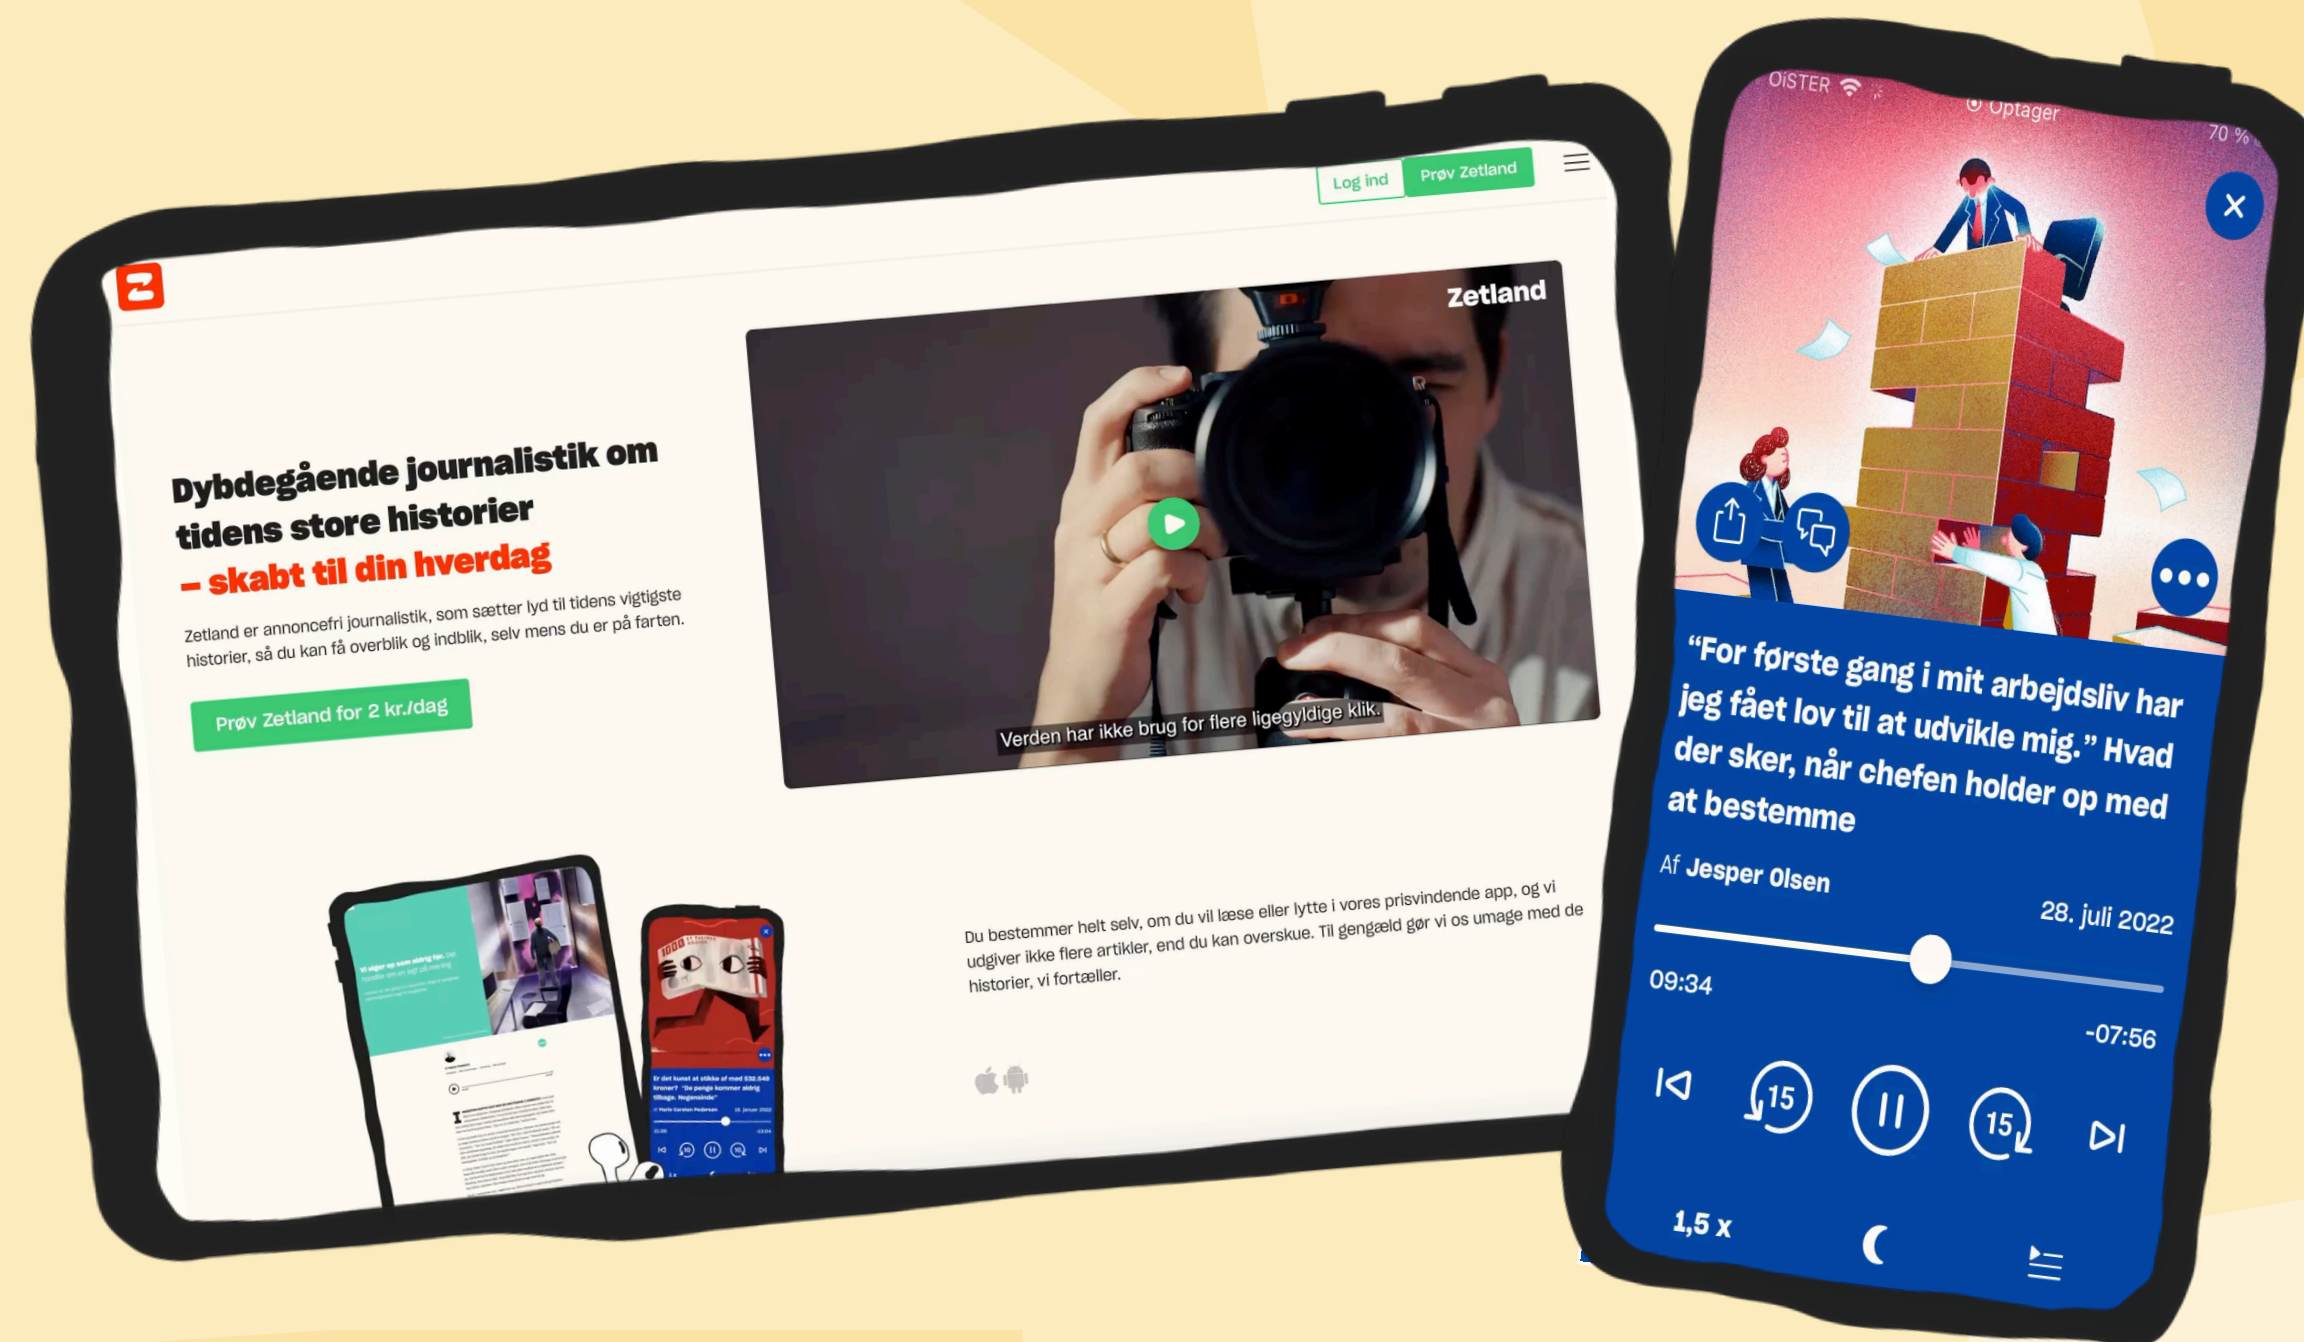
Log ind Prøv Zetland

Zetland

Dybdegående journalistik om tidens store historier
– skabt til din hverdag

Zetland er annoncefri journalistik, som sætter lyd til tidens vigtigste historier, så du kan få overblik og indblik, selv mens du er på farten.

Prøv Zetland for 2 kr./dag

Verden har ikke brug for flere ligegyldige klik.

Du bestemmer helt selv, om du vil læse eller lytte i vores prisvindende app, og vi udgiver ikke flere artikler, end du kan overskue. Til gengæld gør vi os umage med de historier, vi fortæller.

OiSTER Optager 70 %

“For første gang i mit arbejdsliv har jeg fået lov til at udvikle mig.” Hvad der sker, når chefen holder op med at bestemme

Af Jesper Olsen

28. juli 2022

09:34

-07:56

15 15

1,5 x